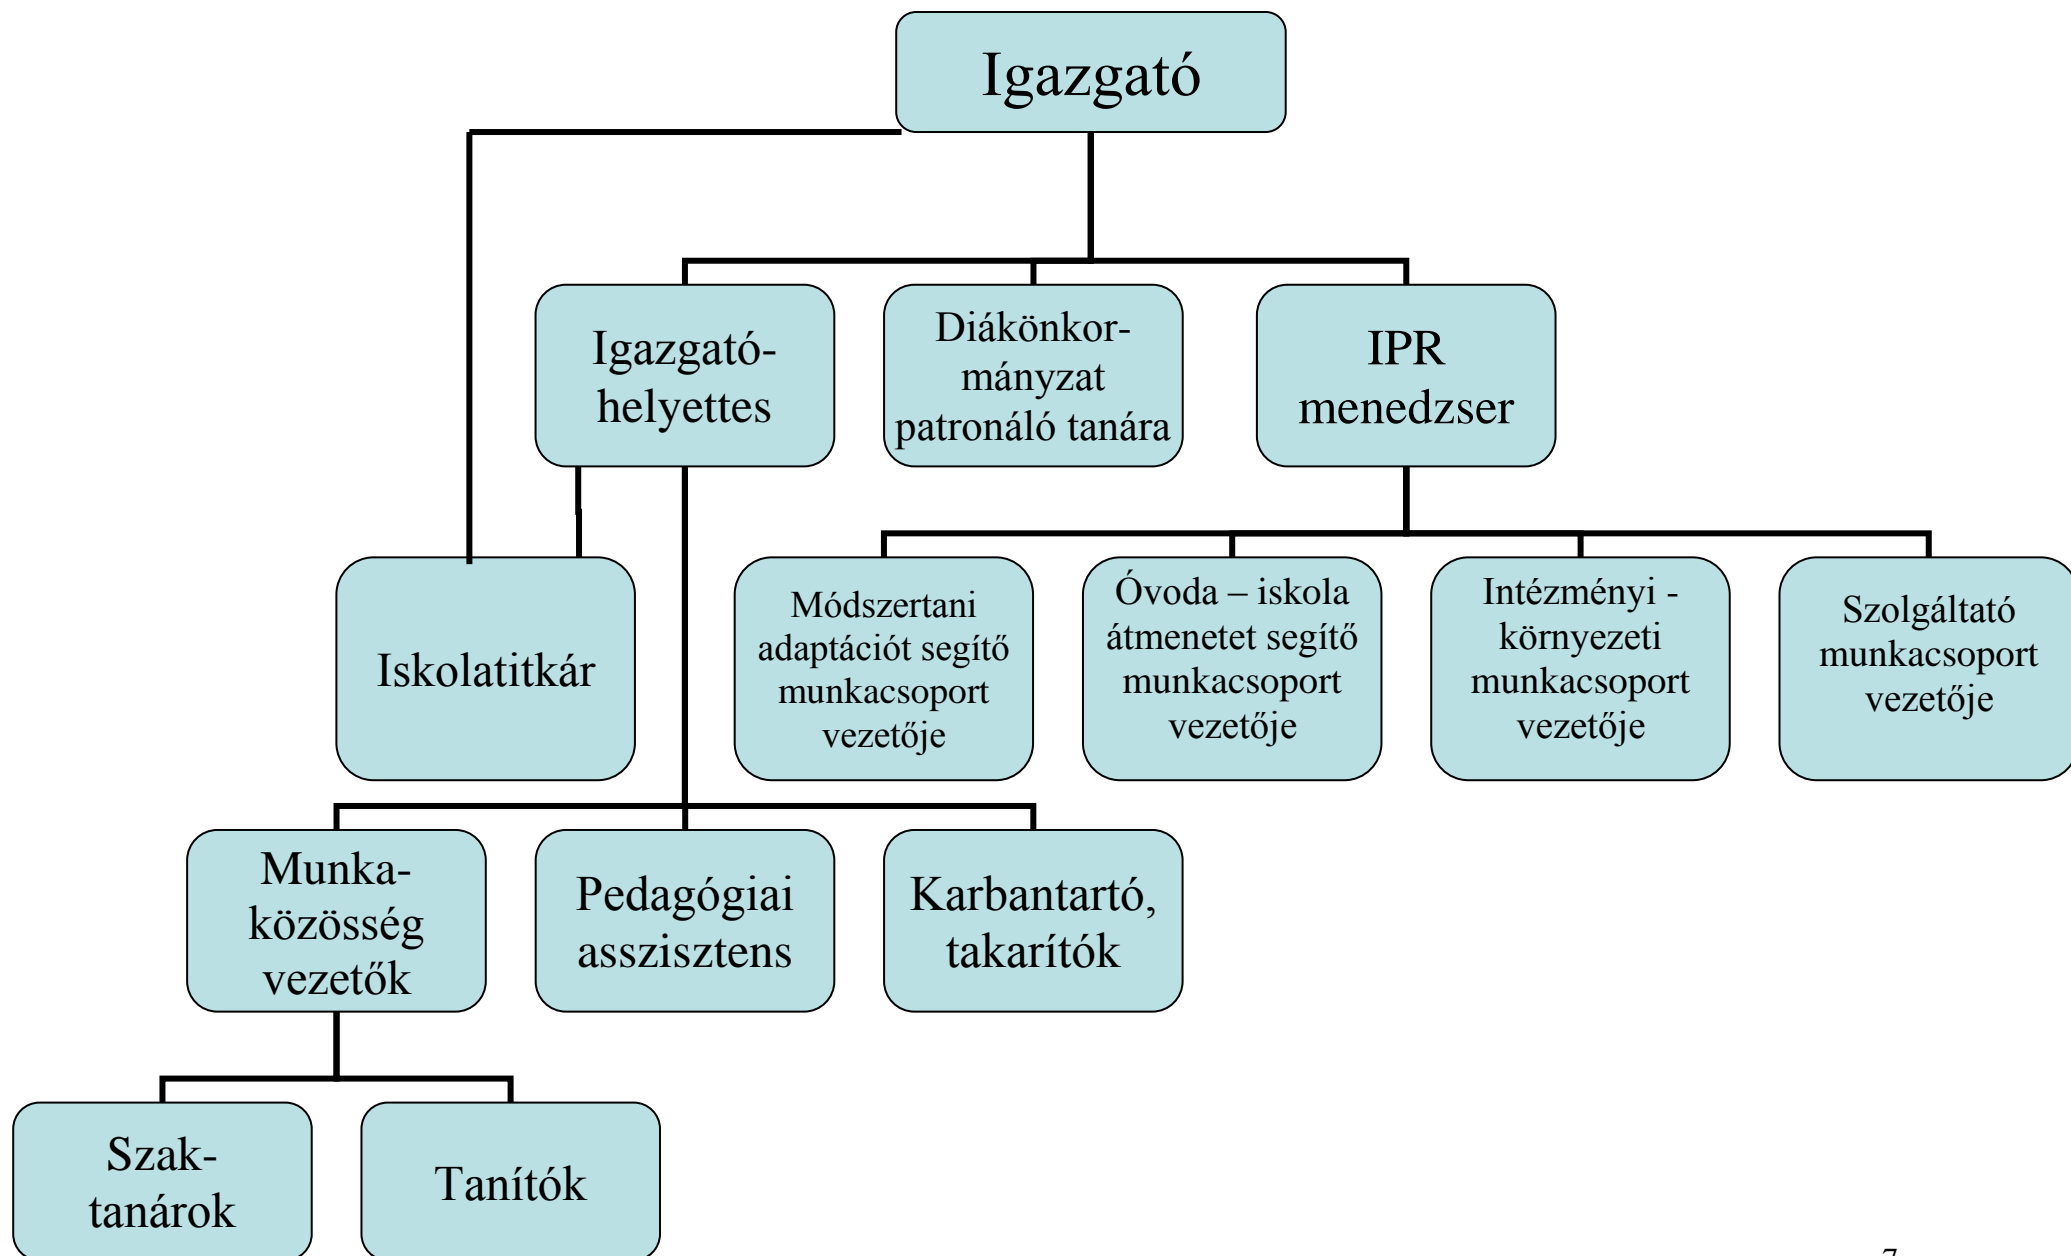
Igazgató

Igazgató-helyettes

Diákönkormányzat patronáló tanára

IPR menedzser

Iskolatitkár

Módszertani adaptációt segítő munkacsoport vezetője

Óvoda – iskola átmenetet segítő munkacsoport vezetője

Intézményi - környezeti munkacsoport vezetője

Szolgáltató munkacsoport vezetője

Munkaközösség vezetők

Pedagógiai asszisztens

Karbantartó, takarítók

Szaktanárok

Tanítók

7